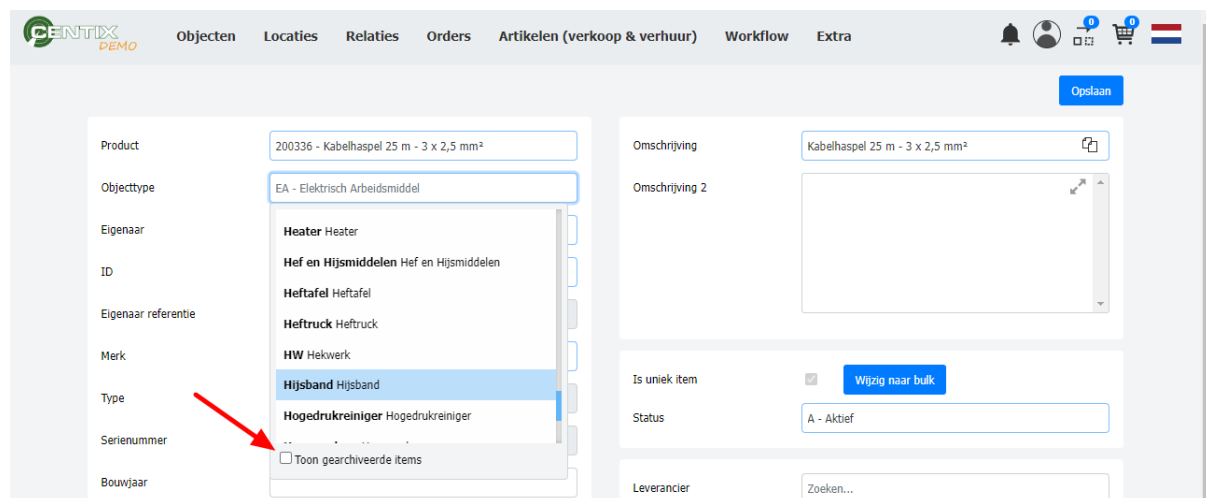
CENTIX DEMO

Objecten Locaties Relaties Orders Artikelen (verkoop & verhuur) Workflow Extra

0 0

Opslaan

Product 200336 - Kabelhaspel 25 m - 3 x 2,5 mm²

Objecttype EA - Elektrisch Arbeidsmiddel

Eigenaar

ID

Eigenaar referentie

Merk

Type

Serienummer

Bouwjaar

Heater Heater
Hef en Hijsmiddelen Hef en Hijsmiddelen
Heftafel Heftafel
Heftruck Heftruck
HW Hekwerk
Hijsband Hijsband
Hogedrukreiniger Hogedrukreiniger
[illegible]

Toon gearchiveerde items

Omschrijving Kabelhaspel 25 m - 3 x 2,5 mm²

Omschrijving 2

Is uniek item Wijzig naar bulk

Status A - Aktief

Leverancier Zoeken...